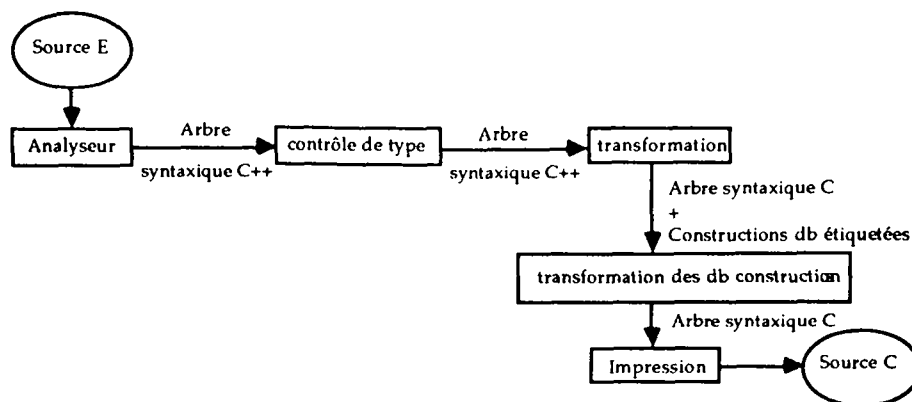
Source E

Analyseur

Arbre

syntaxique C++

contrôle de type

Arbre

syntaxique C++

transformation

Arbre syntaxique C

+

Constructions db étiquetées

transformation des db construction

Arbre syntaxique C

Impression

Source C